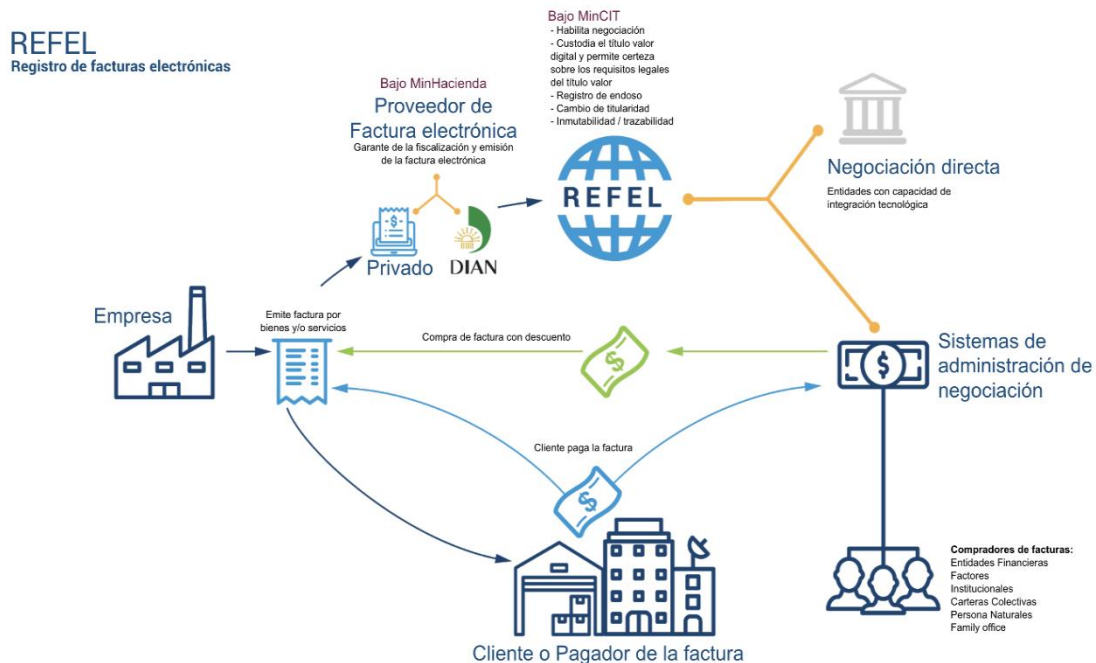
REFEL
Registro de facturas electrónicas

Bajo MinCIT
- Habilita negociación
- Custodia el título valor digital y permite certeza sobre los requisitos legales del título valor
- Registro de endoso
- Cambio de titularidad
- Inmutabilidad / trazabilidad

Bajo MinHacienda
Proveedor de Factura electrónica
Garante de la fiscalización y emisión de la factura electrónica

Privado
DIAN

REFEL

Negociación directa
Entidades con capacidad de integración tecnológica

Empresa

Emite factura por bienes y/o servicios

Compra de factura con descuento

Sistemas de administración de negociación

Cliente paga la factura

Compradores de facturas:
Entidades Financieras
Factores
Institucionales
Carteras Colectivas
Persona Naturales
Family office

Cliente o Pagador de la factura